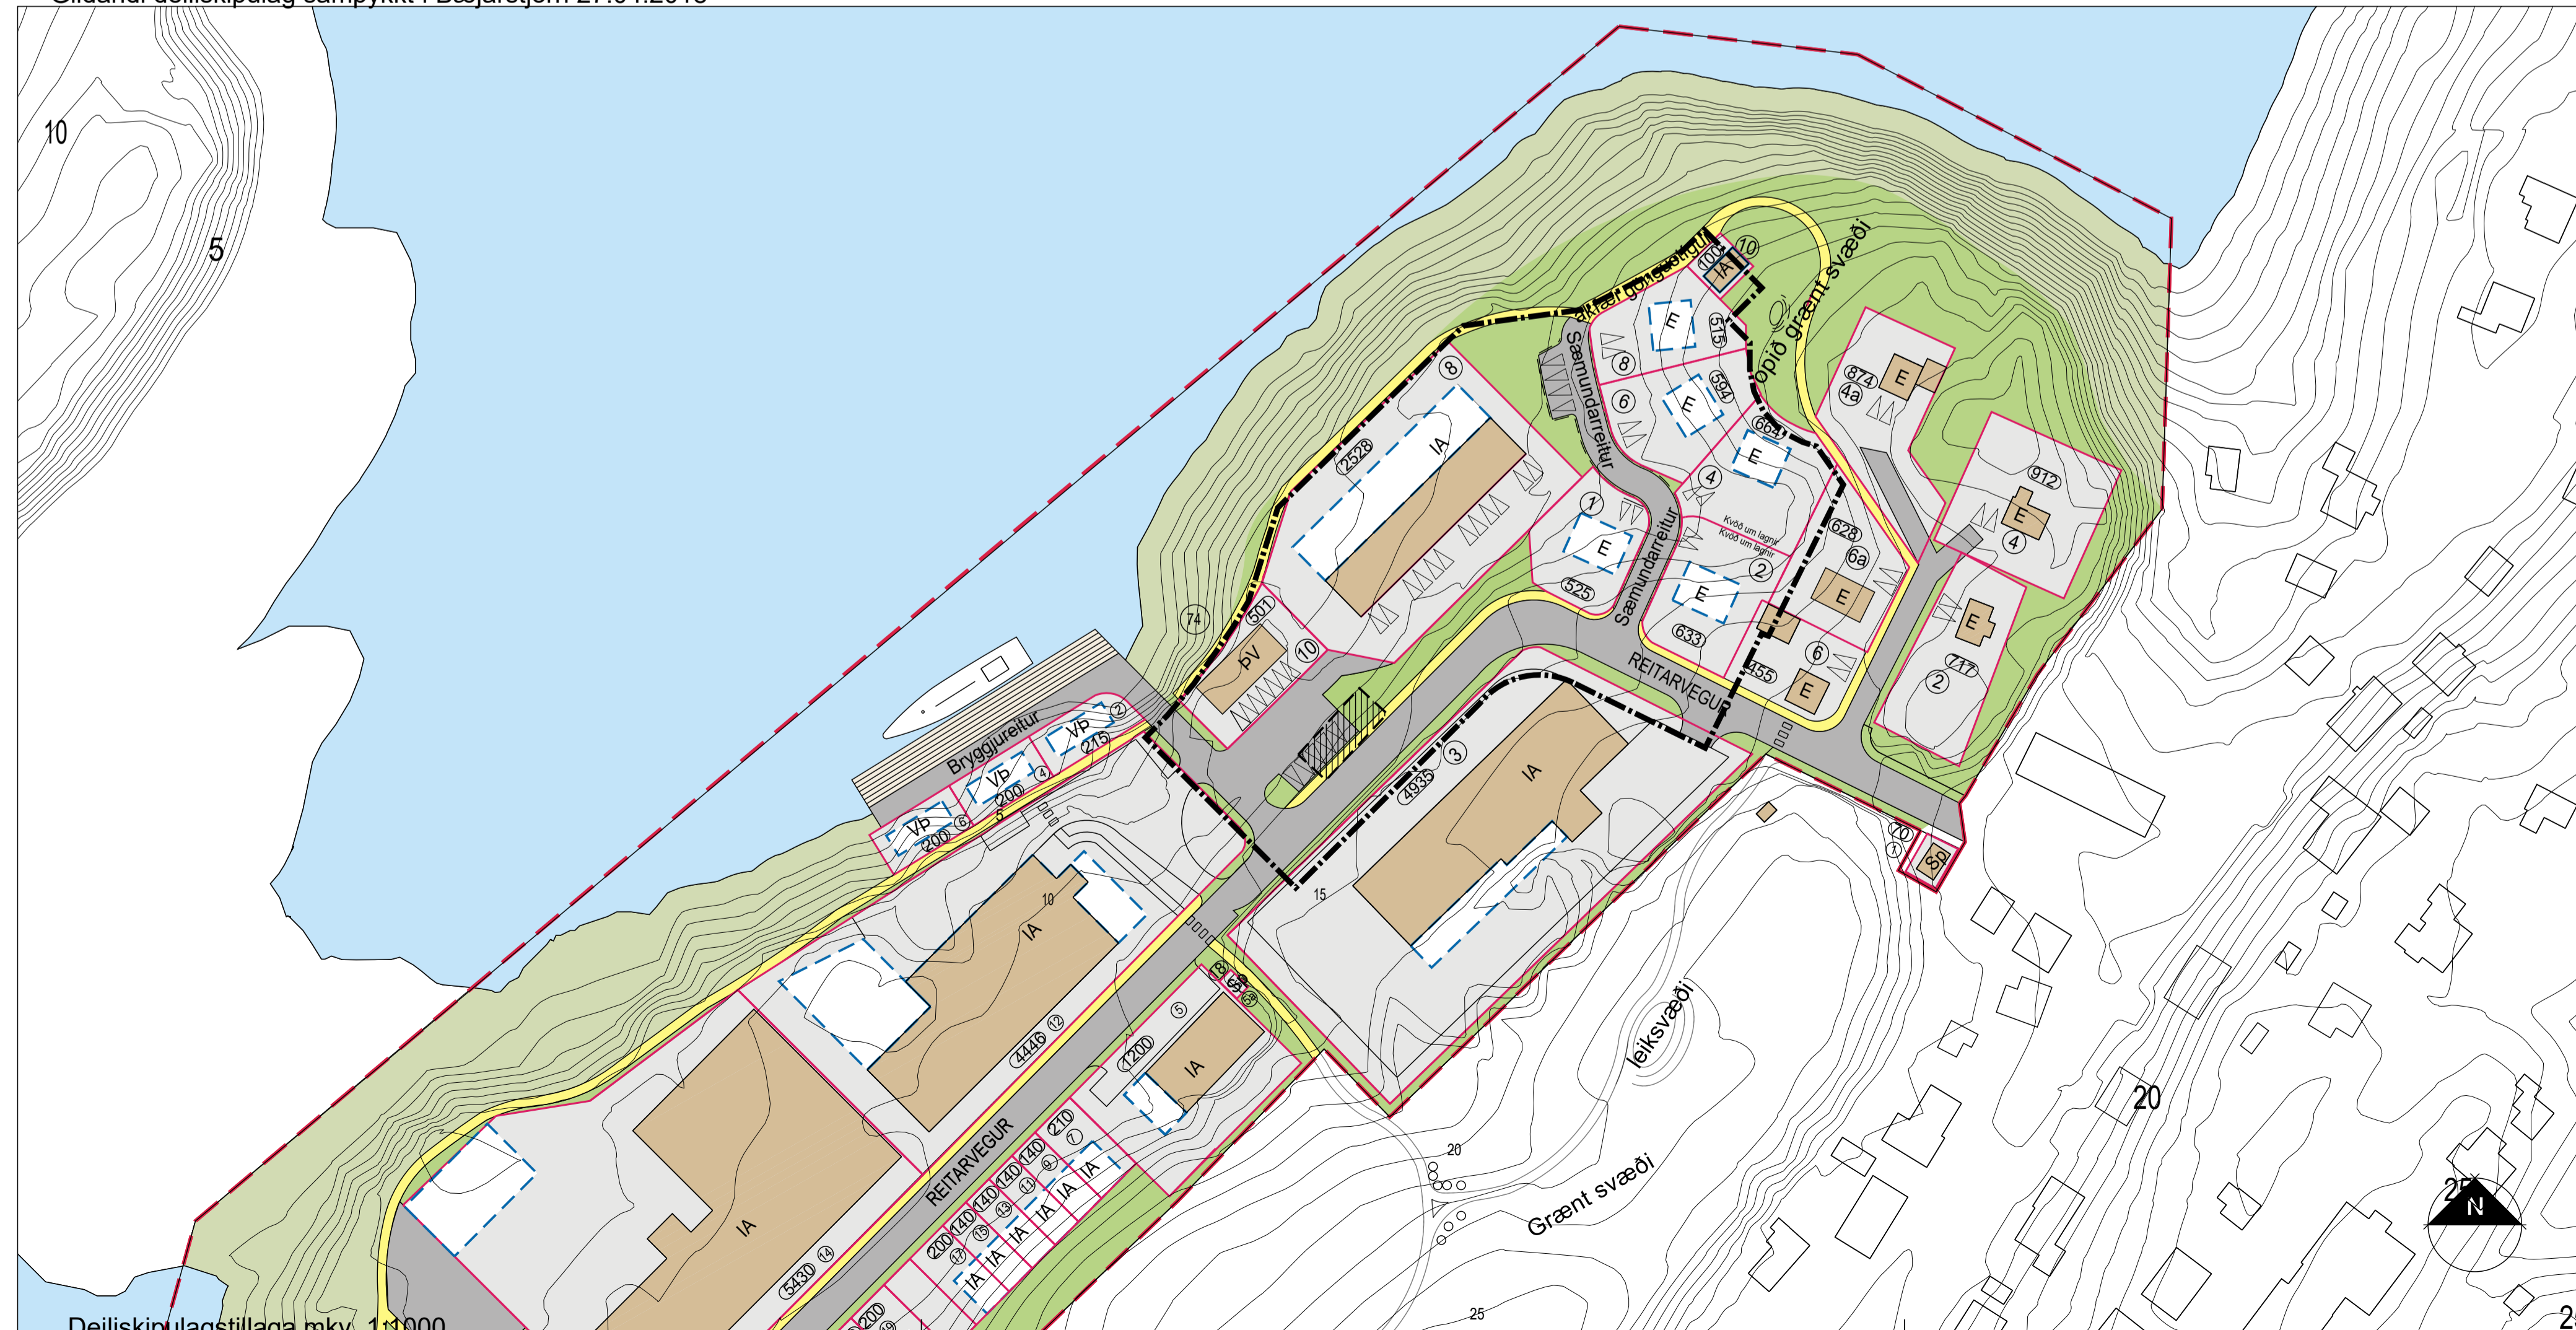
Gildandi deiliskipulag samþykkt í Bæjarstjórn 21.01.2013

10

5

Sæmundarreitur

Sæmundarreitur

Opið grænt svæði

IA

100

10

E

515

8

6

E

594

664

E

874

4a

E

8

2528

IA

4

1

E

525

Kvöð um lagnir

Kvöð um lagnir

628

6a

2

E

633

E

912

E

4

E

717

2

74

501

ÞV

10

REITARVEGUR

455

6

E

Bryggjureitur

VP

215

2

VP

200

4

VP

200

6

3

4935

IA

15

70

1

SP

10

IA

12

4446

5

IA

1200

REITARVEGUR

210

7

140

140

140

140

200

IA

IA

IA

IA

IA

IA

IA

14

5430

200

leiksvæði

Grænt svæði

20

20

25

N

Deiliskipulagstillaga mkv. 1:1000